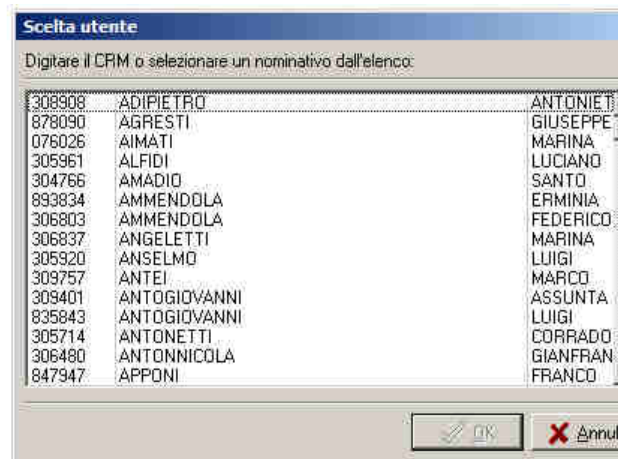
Scelta utente

Digitare il CRM o selezionare un nominativo dall'elenco:

| | | |
|---|---|---|
| 308908 | ADIPIETRO | ANTONIET |
| 878090 | AGRESTI | GIUSEPPE |
| 076026 | AIMATI | MARINA |
| 305961 | ALFIDI | LUCIANO |
| 304766 | AMADIO | SANTO |
| 893834 | AMMENDOLA | ERMINIA |
| 306803 | AMMENDOLA | FEDERICO |
| 306837 | ANGELETTI | MARINA |
| 305920 | ANSELMO | LUIGI |
| 309757 | ANTEI | MARCO |
| 309401 | ANTOGIOVANNI | ASSUNTA |
| 835843 | ANTOGIOVANNI | LUIGI |
| 305714 | ANTONETTI | CORRADO |
| 306480 | ANTONNICOLA | GIANFRAN |
| 847947 | APPONI | FRANCO |

OK

Annul